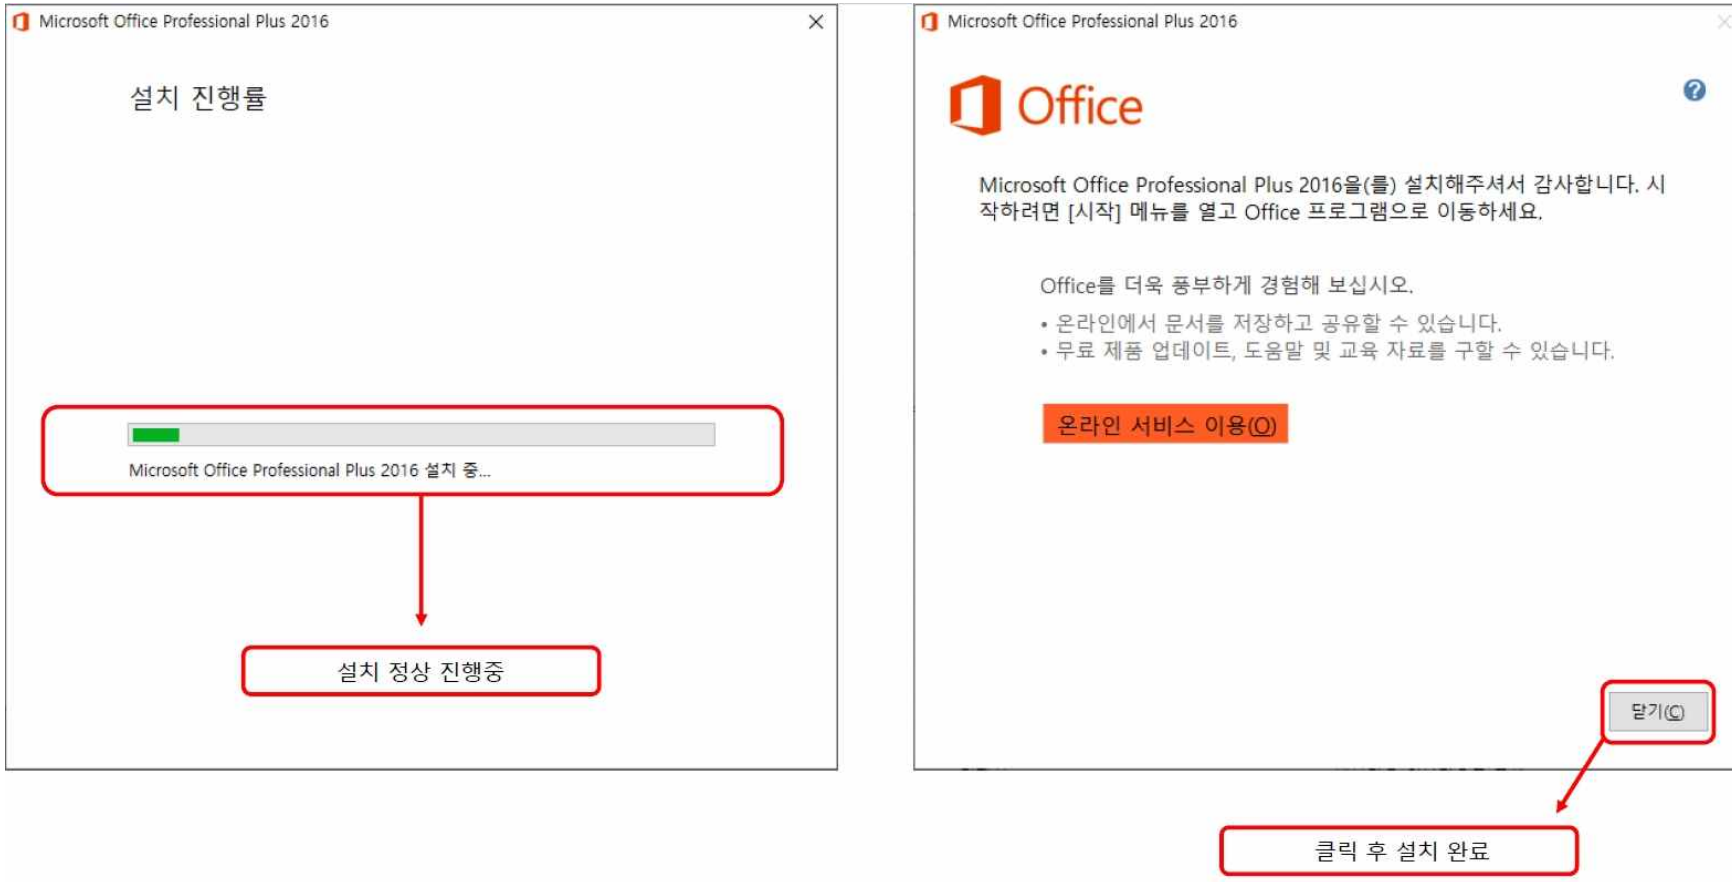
Microsoft Office Professional Plus 2016

설치 진행률

Microsoft Office Professional Plus 2016 설치 중...

설치 정상 진행중

Microsoft Office Professional Plus 2016

Office

Microsoft Office Professional Plus 2016을(를) 설치해주셔서 감사합니다. 시작하려면 [시작] 메뉴를 열고 Office 프로그램으로 이동하세요.

Office를 더욱 풍부하게 경험해 보십시오.
• 온라인에서 문서를 저장하고 공유할 수 있습니다.
• 무료 제품 업데이트, 도움말 및 교육 자료를 구할 수 있습니다.

온라인 서비스 이용(O)

닫기(C)

클릭 후 설치 완료